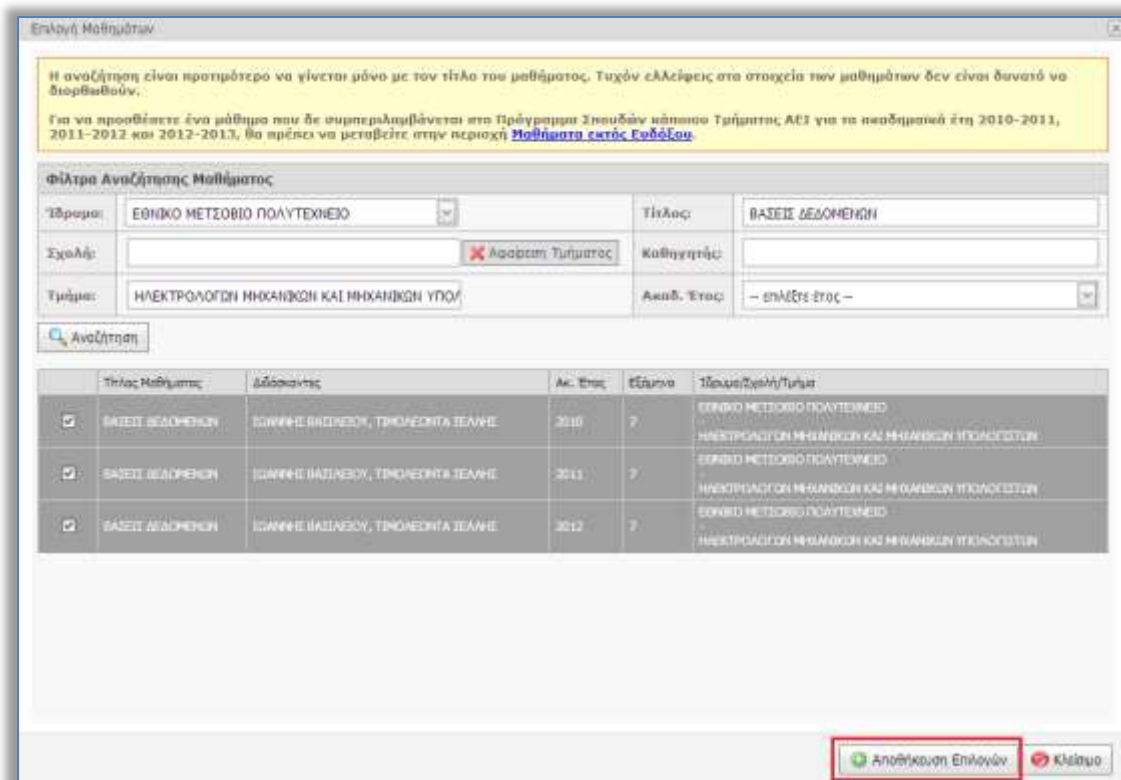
Επιλογή Μαθημάτων

Η αναζήτηση είναι προτιμότερο να γίνεται μόνο με τον τίτλο του μαθήματος. Τυχόν ελλείψεις στα στοιχεία των μαθημάτων δεν είναι δυνατό να διορθωθούν.

Για να προσθέσετε ένα μάθημα που δε συμπεριλαμβάνεται στο Πρόγραμμα Σπουδών κάποιου Τμήματος ΑΕΙ για τα ακαδημαϊκά έτη 2010-2011, 2011-2012 και 2012-2013, θα πρέπει να μεταβείτε στην περιοχή Μαθήματα εκτός Ευδόξου.

Φίλτρα Αναζήτησης Μαθήματος

| | | | |
|---|---|---|---|
| Ίδρυμα: | ΕΘΝΙΚΟ ΜΕΤΣΟΒΙΟ ΠΟΛΥΤΕΧΝΕΙΟ | Τίτλος: | ΒΑΣΕΙΣ ΔΕΔΟΜΕΝΩΝ |
| Σχολή: | Αφαίρεση Τμήματος | Καθηγητής: | |
| Τμήμα: | ΗΛΕΚΤΡΟΛΟΓΩΝ ΜΗΧΑΝΙΚΩΝ ΚΑΙ ΜΗΧΑΝΙΚΩΝ ΥΠΟΛ | Ακαδ. Έτος: | -- επιλέξτε έτος -- |

Αναζήτηση

| | Τίτλος Μαθήματος | Διδάσκοντες | Ακ. Έτος | Εξάμηνο | Ίδρυμα/Σχολή/Τμήμα |
|---|---|---|---|---|---|
| ☑ | ΒΑΣΕΙΣ ΔΕΔΟΜΕΝΩΝ | ΙΩΑΝΝΗΣ ΒΑΣΙΛΕΙΟΥ, ΤΙΜΟΛΕΟΝΤΑ ΣΕΛΛΗΣ | 2010 | 7 | ΕΘΝΙΚΟ ΜΕΤΣΟΒΙΟ ΠΟΛΥΤΕΧΝΕΙΟ - ΗΛΕΚΤΡΟΛΟΓΩΝ ΜΗΧΑΝΙΚΩΝ ΚΑΙ ΜΗΧΑΝΙΚΩΝ ΥΠΟΛΟΓΙΣΤΩΝ |
| ☑ | ΒΑΣΕΙΣ ΔΕΔΟΜΕΝΩΝ | ΙΩΑΝΝΗΣ ΒΑΣΙΛΕΙΟΥ, ΤΙΜΟΛΕΟΝΤΑ ΣΕΛΛΗΣ | 2011 | 7 | ΕΘΝΙΚΟ ΜΕΤΣΟΒΙΟ ΠΟΛΥΤΕΧΝΕΙΟ - ΗΛΕΚΤΡΟΛΟΓΩΝ ΜΗΧΑΝΙΚΩΝ ΚΑΙ ΜΗΧΑΝΙΚΩΝ ΥΠΟΛΟΓΙΣΤΩΝ |
| ☑ | ΒΑΣΕΙΣ ΔΕΔΟΜΕΝΩΝ | ΙΩΑΝΝΗΣ ΒΑΣΙΛΕΙΟΥ, ΤΙΜΟΛΕΟΝΤΑ ΣΕΛΛΗΣ | 2012 | 7 | ΕΘΝΙΚΟ ΜΕΤΣΟΒΙΟ ΠΟΛΥΤΕΧΝΕΙΟ - ΗΛΕΚΤΡΟΛΟΓΩΝ ΜΗΧΑΝΙΚΩΝ ΚΑΙ ΜΗΧΑΝΙΚΩΝ ΥΠΟΛΟΓΙΣΤΩΝ |

Αποθήκευση Επιλογών Κλείσιμο